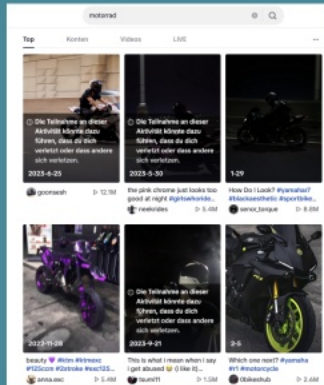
motorrad

Top Konten Videos LIVE

Die Teilnahme an dieser Aktivität könnte dazu führen, dass du dich verletzt oder dass andere sich verletzen.

2023-6-25

goonsash 12.1M

Die Teilnahme an dieser Aktivität könnte dazu führen, dass du dich verletzt oder dass andere sich verletzen.

2023-5-30

the pink chrome just looks too good at night #girlswhoride...

neekrides 5.4M

1-29

How Do I Look? #yamaha #blackaesthetic #sportbike...

senor_toque 8.8M

2022-11-28

beauty #ktm #ktmexc #125ccm #2stroke #exc125...

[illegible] 5.4M

Die Teilnahme an dieser Aktivität könnte dazu führen, dass du dich verletzt oder dass andere sich verletzen.

2023-9-21

This is what I mean when i say i get abused (I like it)...

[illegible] 1.5M

2-5

Which one next? #yamaha #r1 #motorcycle

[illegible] 5.4M